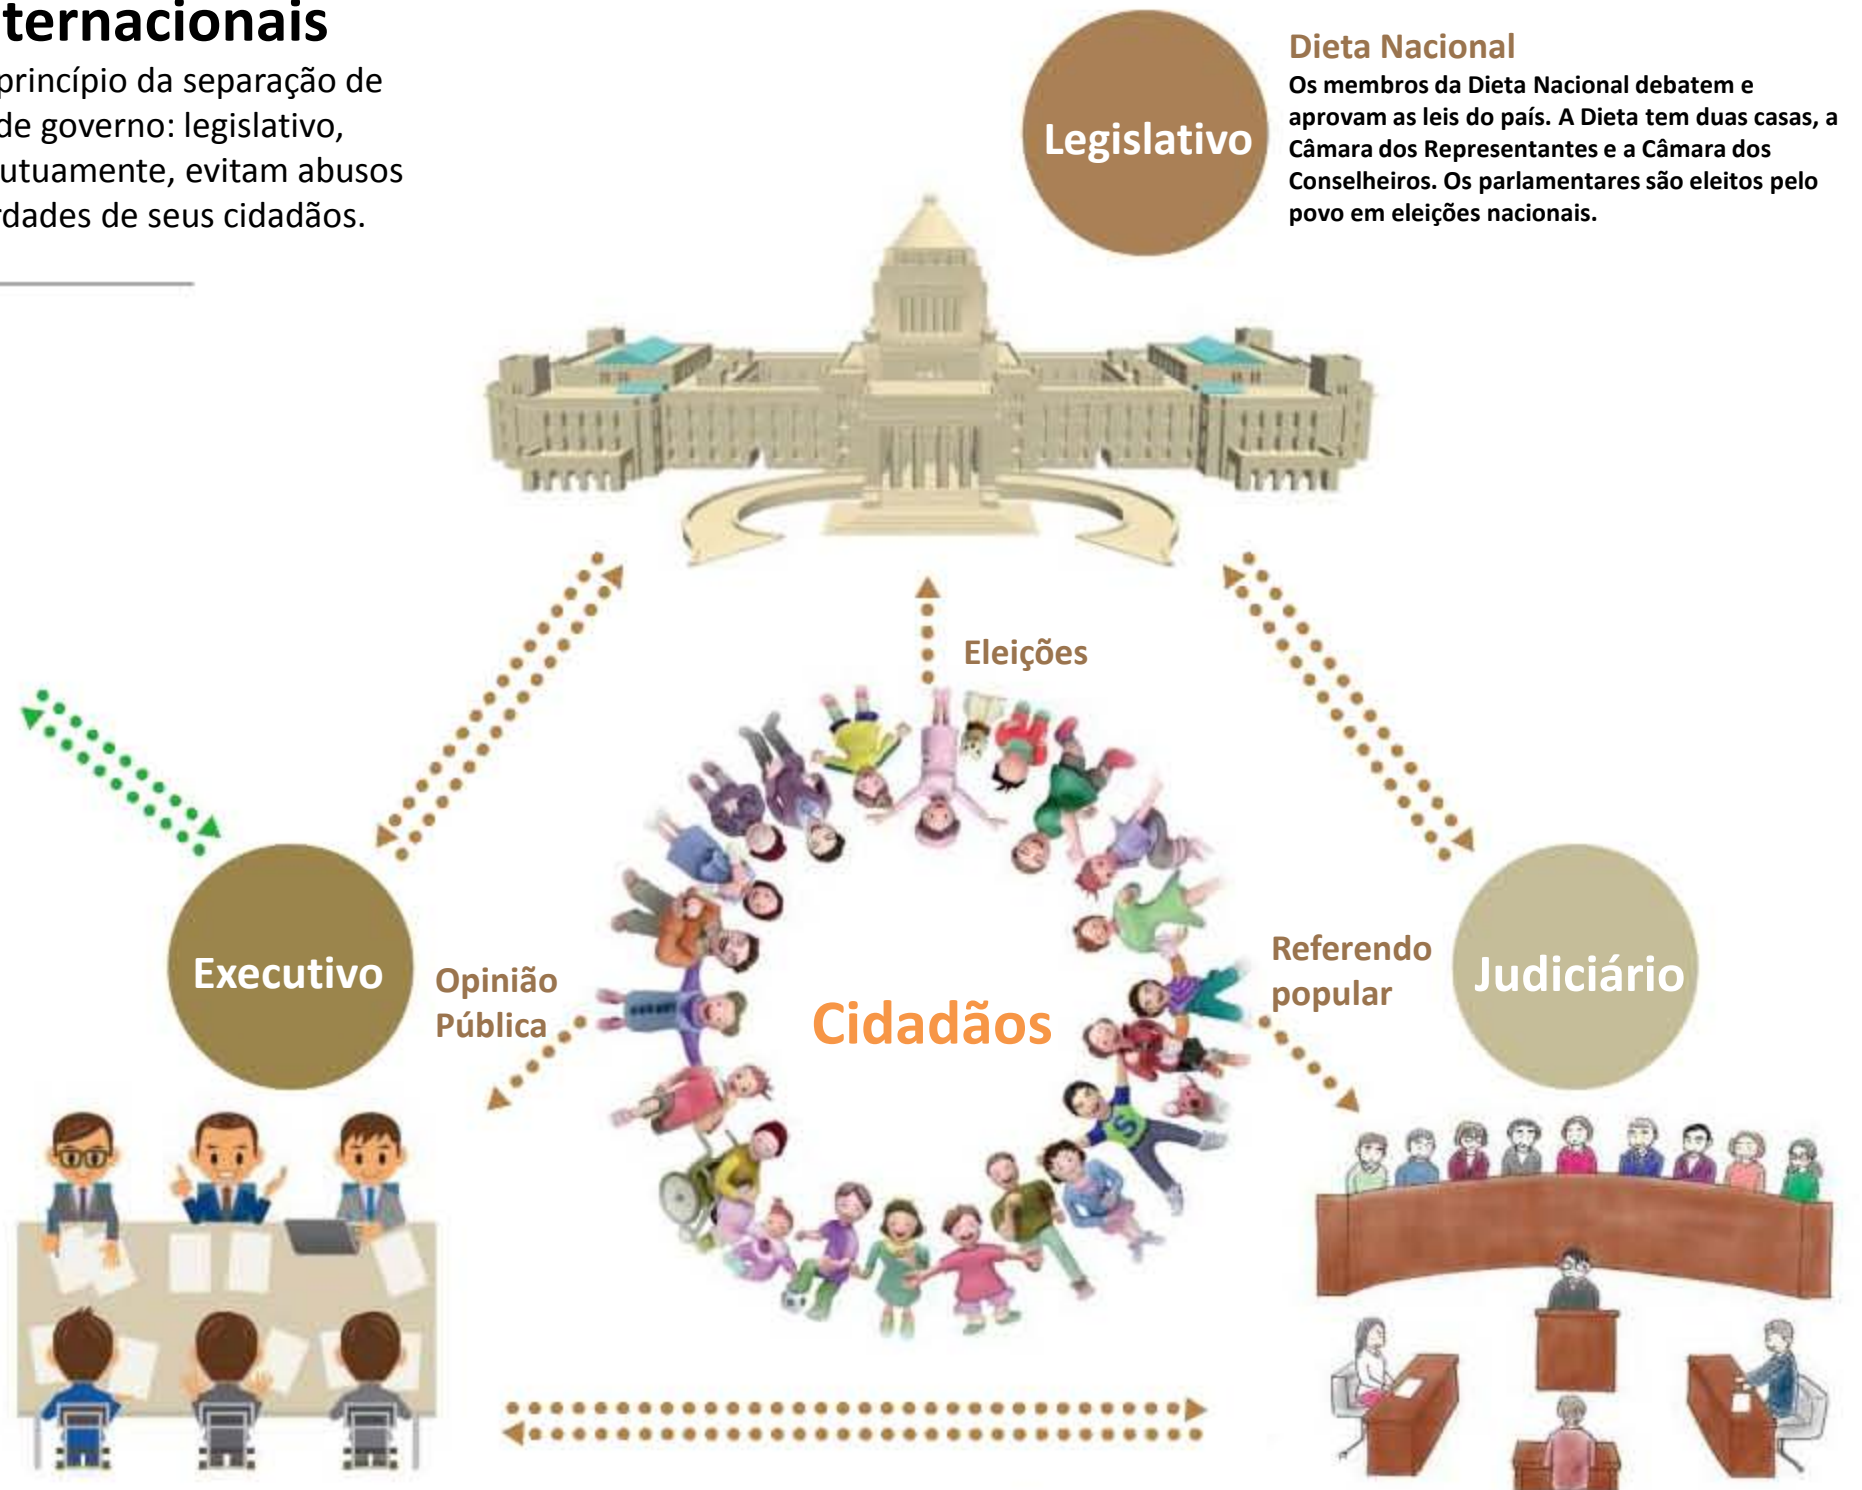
ternacionais

princípio da separação de de governo: legislativo, utuamente, evitam abusos rdades de seus cidadãos.

Legislativo

Dieta Nacional
Os membros da Dieta Nacional debatem e aprovam as leis do país. A Dieta tem duas casas, a Câmara dos Representantes e a Câmara dos Conselheiros. Os parlamentares são eleitos pelo povo em eleições nacionais.

Eleições

Executivo

Opinião Pública

Cidadãos

Referendo popular

Judiciário